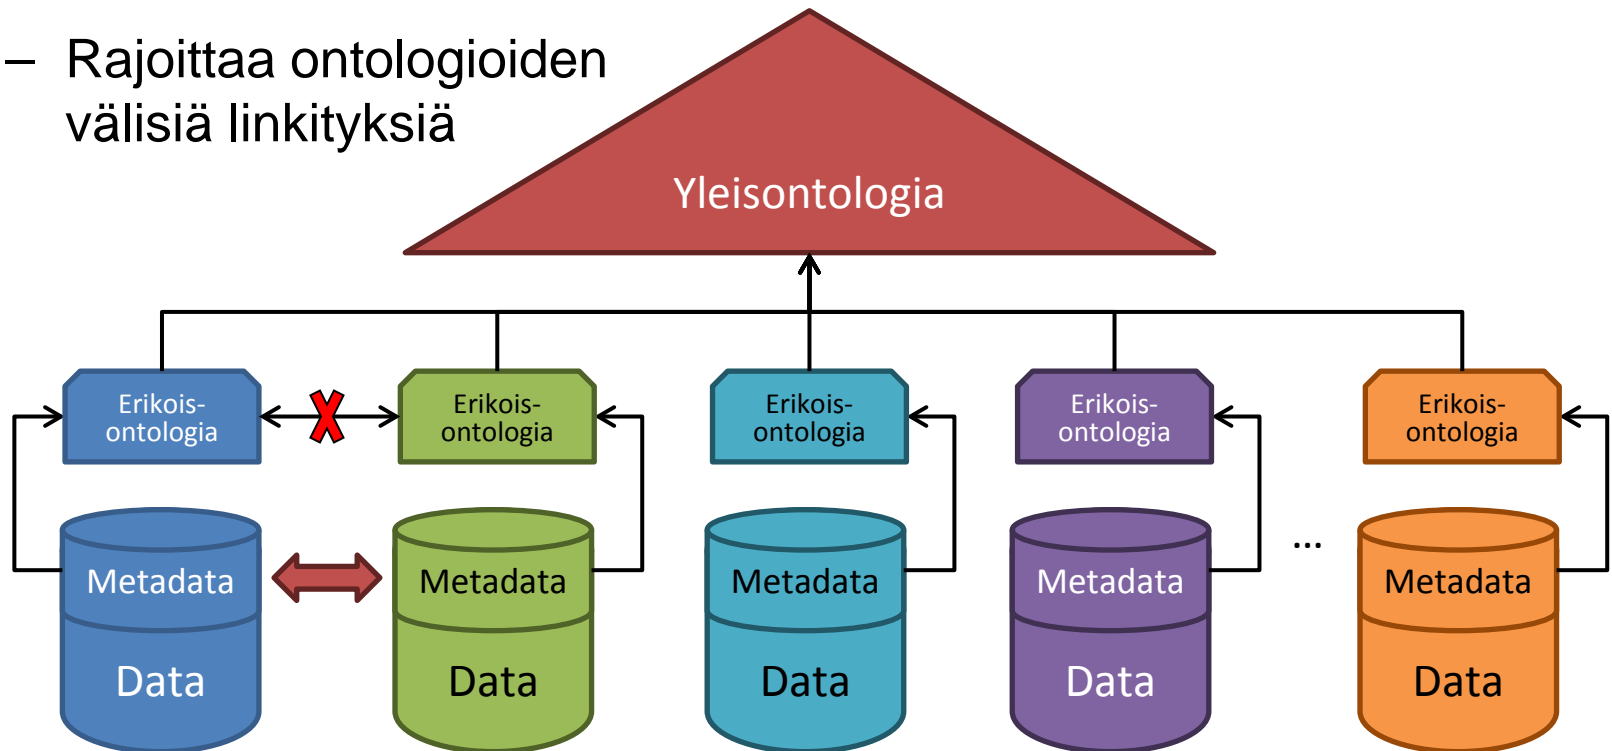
– Rajoittaa ontologioiden välisiä linkityksiä

Yleisontologia

Erikois-ontologia

Erikois-ontologia

Erikois-ontologia

Erikois-ontologia

Erikois-ontologia

Metadata

Data

Metadata

Data

Metadata

Data

Metadata

Data

...

Metadata

Data